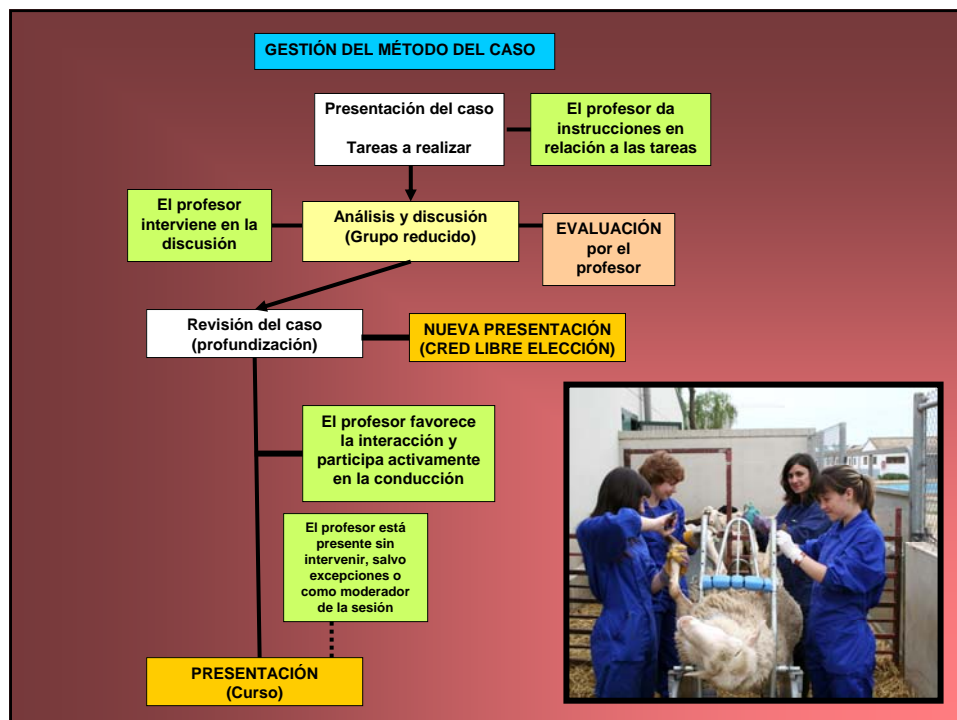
GESTIÓN DEL MÉTODO DEL CASO

Presentación del caso

Tareas a realizar

El profesor da instrucciones en relación a las tareas

El profesor interviene en la discusión

Análisis y discusión (Grupo reducido)

EVALUACIÓN por el profesor

Revisión del caso (profundización)

NUEVA PRESENTACIÓN (CRED LIBRE ELECCIÓN)

El profesor favorece la interacción y participa activamente en la conducción

El profesor está presente sin intervenir, salvo excepciones o como moderador de la sesión

PRESENTACIÓN (Curso)